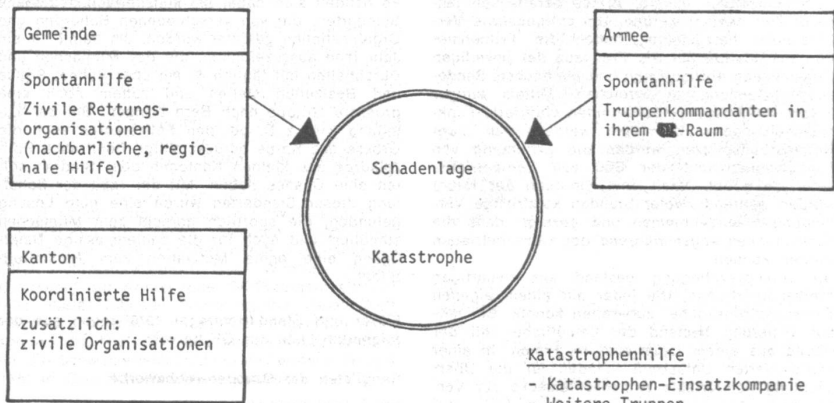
Gemeinde

Spontanhilfe

Zivile Rettungsorganisationen (nachbarliche, regionale Hilfe)

Armee

Spontanhilfe

Truppenkommandanten in ihrem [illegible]-Raum

Schadenlage

Katastrophe

Kanton

Koordinierte Hilfe

zusätzlich: zivile Organisationen

Katastrophenhilfe

- Katastrophen-Einsatzkompanie

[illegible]